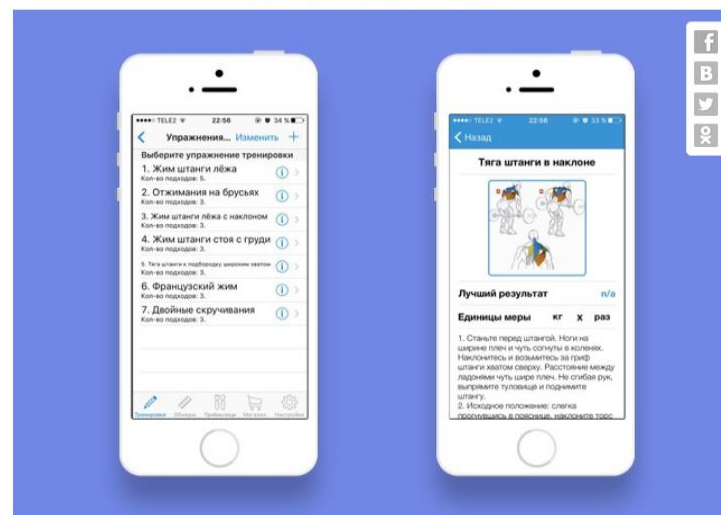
f
B
●●●●○ TELE2 22:56 34 %
Упражнения... Изменить +
Выберите упражнение тренировки
1. Жим штанги лёжа
Кол-во подходов: 5.
2. Отжимания на брусьях
Кол-во подходов: 3.
3. Жим штанги лёжа с наклоном
Кол-во подходов: 3.
4. Жим штанги стоя с груди
Кол-во подходов: 3.
5. Тяга штанги к подбородку широким хватом
Кол-во подходов: 3.
6. Французский жим
Кол-во подходов: 3.
7. Двойные скручивания
Кол-во подходов: 3.
Тренировки Обзоры Прибавления Магазин Настройки

●●●●○ TELE2 22:56 33 %
Назад
Тяга штанги в наклоне
Лучший результат n/a
Единицы меры кг x раз
1. Станьте перед штангой. Ноги на ширине плеч и чуть согнуты в коленях. Наклонитесь и возьмитесь за гриф штанги хватом сверху. Расстояние между ладонями чуть шире плеч. Не сгибая рук, выпрямите туловище и поднимите штангу.
2. Исходное положение: слегка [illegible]